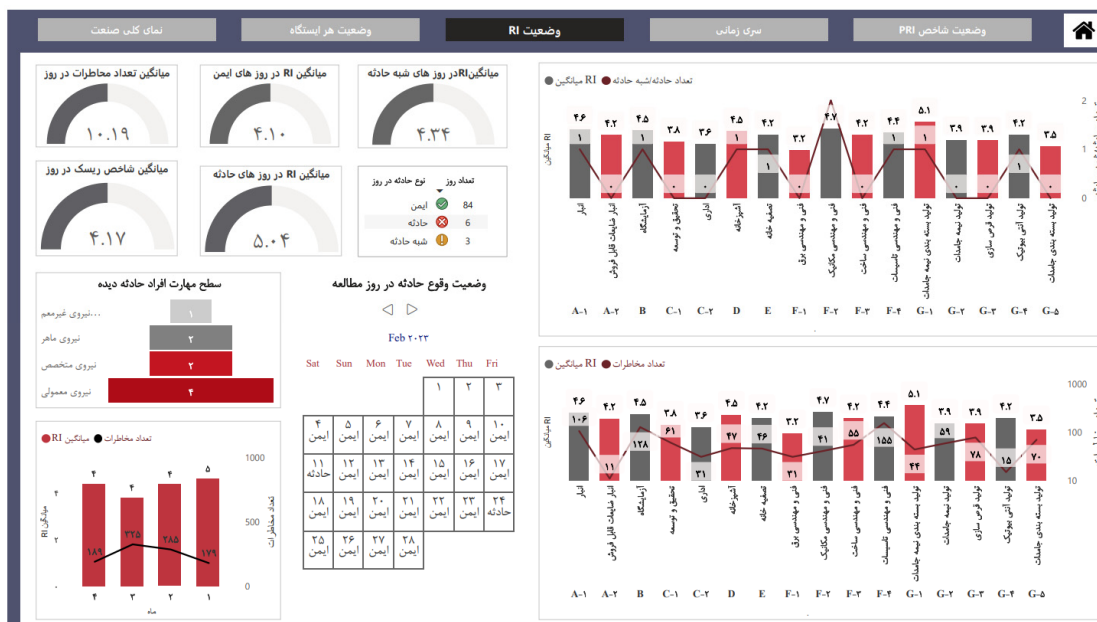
نمای کلی صنعت | وضعیت هر ایستگاه | وضعیت RI | سری زمانی | وضعیت شاخص PRI

میانگین تعداد مخاطرات در روز
۱۰.۱۹

میانگین RI در روز های ایمن
۴.۱۰

میانگینRIدر روز های شبه حادثه
۴.۳۴

میانگین شاخص ریسک در روز
۴.۱۷

میانگین RI در روز های حادثه
۵.۰۴

| نوع حادثه در روز | تعداد روز |
|---|---|
| ایمن | 84 |
| حادثه | 6 |
| شبه حادثه | 3 |

سطح مهارت افراد حادثه دیده
...نیروی غیرمعمو ۱
نیروی ماهر ۲
نیروی متخصص ۲
نیروی معمولی ۴

وضعیت وقوع حادثه در روز مطالعه
Feb ۲۰۲۳

| Sat | Sun | Mon | Tue | Wed | Thu | Fri |
|---|---|---|---|---|---|---|
| | | | | ۱ | ۲ | ۳ |
| ۴ ایمن | ۵ ایمن | ۶ ایمن | ۷ ایمن | ۸ ایمن | ۹ ایمن | ۱۰ ایمن |
| ۱۱ حادثه | ۱۲ ایمن | ۱۳ ایمن | ۱۴ ایمن | ۱۵ ایمن | ۱۶ ایمن | ۱۷ ایمن |
| ۱۸ ایمن | ۱۹ ایمن | ۲۰ ایمن | ۲۱ ایمن | ۲۲ ایمن | ۲۳ ایمن | ۲۴ حادثه |
| ۲۵ ایمن | ۲۶ ایمن | ۲۷ ایمن | ۲۸ ایمن | | | |

تعداد مخاطرات ● میانگین RI ●
۴ ۴ ۴ ۵
۱۸۹ ۳۲۵ ۲۸۵ ۱۷۹
1000 500 0
تعداد مخاطرات
میانگین RI
۴ ۲ ۰
۴ ۳ ۲ ۱
ماه

تعداد حادثه/شبه حادثه ● میانگین RI ●
۴.۶ ۴.۲ ۴.۵ ۳.۸ ۳.۶ ۴.۵ ۴.۲ ۳.۲ ۴.۷ ۴.۲ ۴.۴ ۵.۱ ۳.۹ ۳.۹ ۴.۲ ۳.۵
۱ ۰ ۱ ۰ ۰ ۱ ۱ ۰ ۱ ۰ ۱ ۱ ۰ ۰ ۱ ۰
2 1 0
انبار | انبار ضایعات قابل فروش | آزمایشگاه | تحقیق و توسعه | اداری | آشپزخانه | تصفیه خانه | فنی و مهندسی برق | فنی و مهندسی مکانیک | فنی و مهندسی ساخت | فنی و مهندسی تاسیسات | تولید بسته بندی نیمه جامدات | تولید نیمه جامدات | تولید قرص سازی | تولید آنتی بیوتیک | تولید بسته بندی جامدات
A-۱ A-۲ B C-۱ C-۲ D E F-۱ F-۲ F-۳ F-۴ G-۱ G-۲ G-۳ G-۴ G-۵

تعداد مخاطرات ● میانگین RI ●
۴.۶ ۴.۲ ۴.۵ ۳.۸ ۳.۶ ۴.۵ ۴.۲ ۳.۲ ۴.۷ ۴.۲ ۴.۴ ۵.۱ ۳.۹ ۳.۹ ۴.۲ ۳.۵
۱۰۶ ۱۱ ۱۲۸ ۶۱ ۳۱ ۴۷ ۴۶ ۳۱ ۴۱ ۵۵ ۱۵۵ ۴۴ ۵۹ ۷۸ ۱۵ ۷۰
1000 100 10
انبار | انبار ضایعات قابل فروش | آزمایشگاه | تحقیق و توسعه | اداری | آشپزخانه | تصفیه خانه | فنی و مهندسی برق | فنی و مهندسی مکانیک | فنی و مهندسی ساخت | فنی و مهندسی تاسیسات | تولید بسته بندی نیمه جامدات | تولید نیمه جامدات | تولید قرص سازی | تولید آنتی بیوتیک | تولید بسته بندی جامدات
A-۱ A-۲ B C-۱ C-۲ D E F-۱ F-۲ F-۳ F-۴ G-۱ G-۲ G-۳ G-۴ G-۵